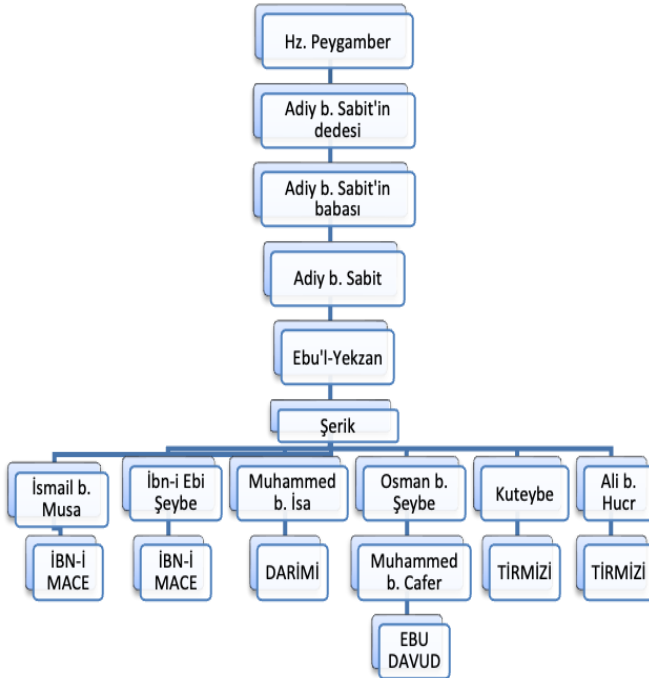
Hz. Peygamber

Adiy b. Sabit'in dedesi

Adiy b. Sabit'in babası

Adiy b. Sabit

Ebu'l-Yekzan

Şerik

İsmail b. Musa

İBN-İ MACE

İbn-i Ebi Şeybe

İBN-İ MACE

Muhammed b. İsa

DARİMİ

Osman b. Şeybe

Muhammed b. Cafer

EBU DAVUD

Kuteybe

TİRMİZİ

Ali b. Hucr

TİRMİZİ